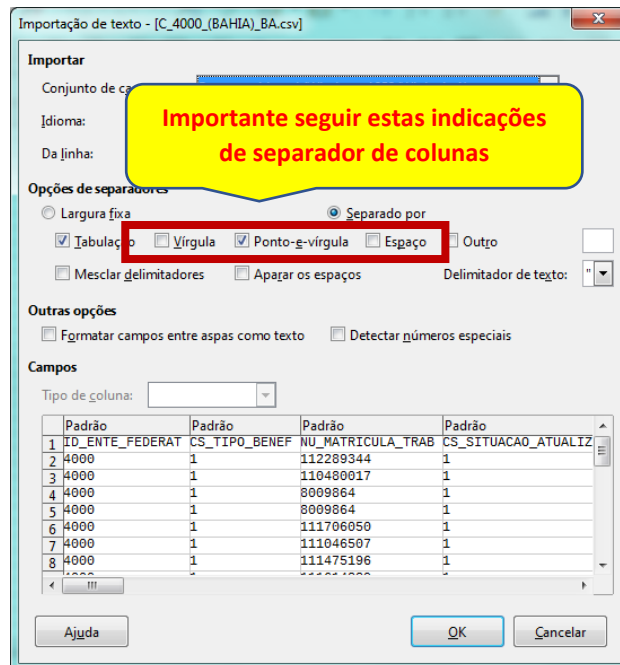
Importação de texto - [C_4000_(BAHIA)_BA.csv]

Importar

Conjunto de ca

Idioma:

Da linha:

Importante seguir estas indicações de separador de colunas

Opções de separadores

Largura fixa

Separado por

Tabulação

Vírgula

Ponto-e-vírgula

Espaço

Outro

Mesclar delimitadores

Aparar os espaços

Delimitador de texto: "

Outras opções

Formatar campos entre aspas como texto

Detectar números especiais

Campos

Tipo de coluna:

| | Padrão | Padrão | Padrão | Padrão |
|---|---|---|---|---|
| 1 | ID_ENTE_FEDERAT | CS_TIPO_BENEF | NU_MATRICULA_TRAB | CS_SITUACAO_ATUALIZ |
| 2 | 4000 | 1 | 112289344 | 1 |
| 3 | 4000 | 1 | 110480017 | 1 |
| 4 | 4000 | 1 | 8009864 | 1 |
| 5 | 4000 | 1 | 8009864 | 1 |
| 6 | 4000 | 1 | 111706050 | 1 |
| 7 | 4000 | 1 | 111046507 | 1 |
| 8 | 4000 | 1 | 111475196 | 1 |

Ajuda

OK

Cancelar